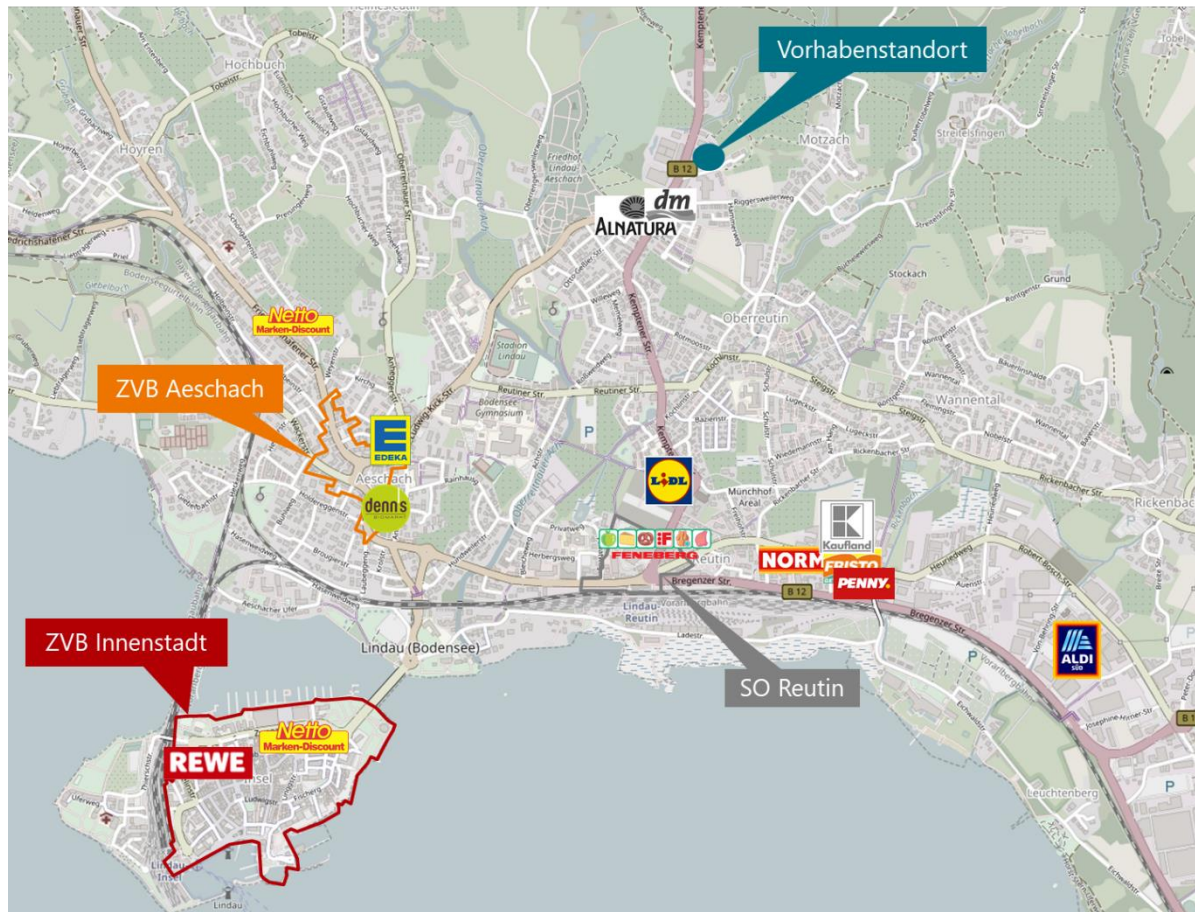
Vorhabenstandort

Hochbuch

Hoyren

Motzach

Streitelsfingen

B 12

Friedhof Lindau Aeschach

dm

ALNATURA

Stockach

Grund

Netto Marken-Discount

Oberreutin

Stadion Lindau

ZVB Aeschach

Reutiner Str.

Bodensee Gymnasium

Wannental

EDEKA

Aeschach

LIDL

Rickenbacher Str.

denns

Münchhof Areal

Rickenbac

Kaufland

FENEBERG

Reutin

NORMA

FRISTO

PENNY.

Bregenzer Str.

B 12

Lindau Reutin

ZVB Innenstadt

Lindau (Bodensee)

ALDI SÜD

SO Reutin

Netto Marken-Discount

REWE

Insel

Leuchtenberg

Lindau Insel

Lindau